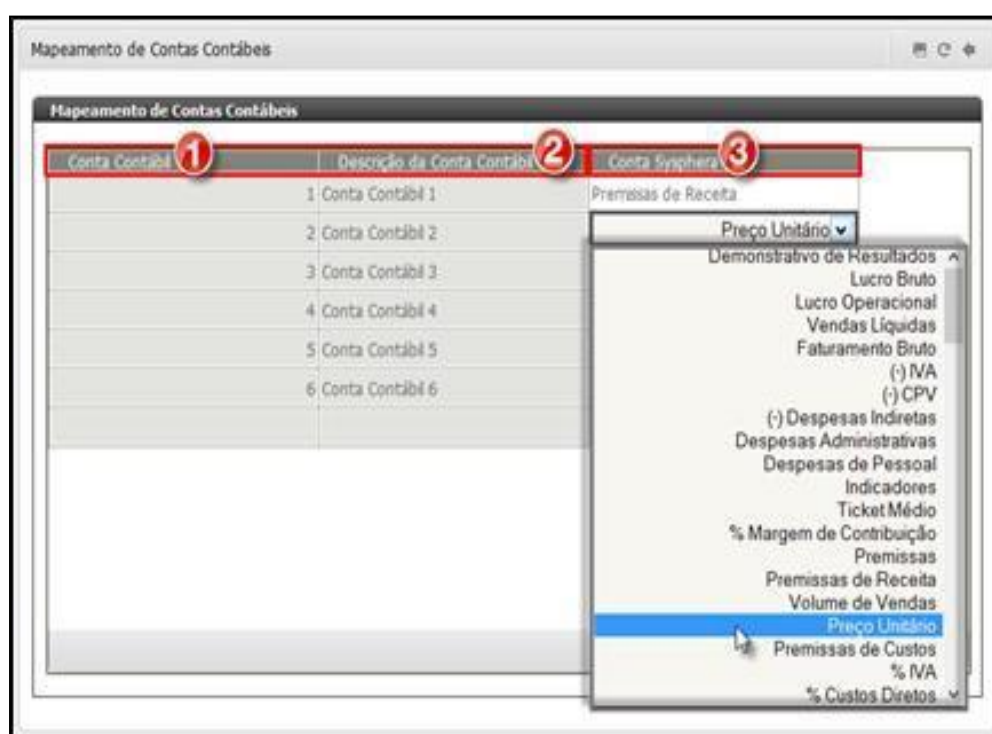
Mapeamento de Contas Contábeis

Mapeamento de Contas Contábeis

| Conta Contábil 1 | Descrição da Conta Contábil 2 | Conta Sysphera 3 |
|---|---|---|
| 1 | Conta Contábil 1 | Premissas de Receita |
| 2 | Conta Contábil 2 | Preço Unitário |
| 3 | Conta Contábil 3 | |
| 4 | Conta Contábil 4 | |
| 5 | Conta Contábil 5 | |
| 6 | Conta Contábil 6 | |

Demonstrativo de Resultados
Lucro Bruto
Lucro Operacional
Vendas Líquidas
Faturamento Bruto
(-) IVA
(-) CPV
(-) Despesas Indiretas
Despesas Administrativas
Despesas de Pessoal
Indicadores
Ticket Médio
% Margem de Contribuição
Premissas
Premissas de Receita
Volume de Vendas
Preço Unitário
Premissas de Custos
% IVA
% Custos Diretos